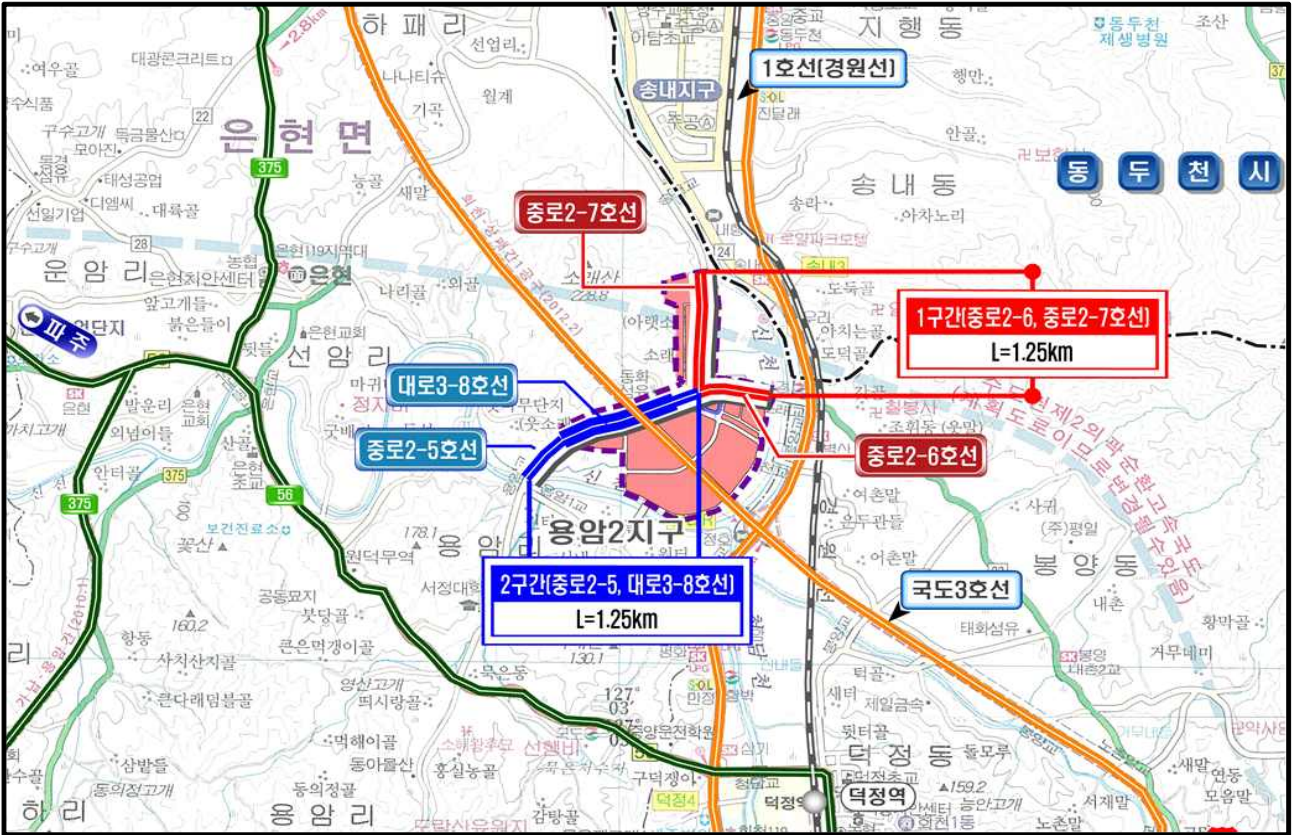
하패리
지행동
동두천 제생병원
1호선(경원선)
송내지구
대광콘크리트
여우골
수식품
구수고개
득금물산
모아진
은현면
375
22
태성공업
디엠씨
대륙골
선일기업
송내동
동두천시
중로2-7호선
아차노리
28
운암리
은현치안센터
은현
소래산
앞고개들
붉은들이
파주
1구간(중로2-6, 중로2-7호선)
L=1.25km
선암리
은현교회
대로3-8호선
중로2-5호선
중로2-6호선
발운리
은현교회
의뇌이들
안터골
375
375
56
용암2지구
보건진료소
178.1
원덕무역
서정대학
2구간(중로2-5, 대로3-8호선)
L=1.25km
국도3호선
봉양동
160.2
공릉묘지
붓당골
큰은먹갱이골
항동
사직산지골
큰다래덤블골
130.1
127
묵은동
영산고개
피시랑골
먹해이골
동아물산
홍실농골
삼발들
동의정고개
용암리
감박골
구덕젱이
덕정역
덕정동
159.2
서제말
노촌말
새말
연동
모음말
황막골
거무데미
태화섬유
내촌
어촌말
사기
(주)평일